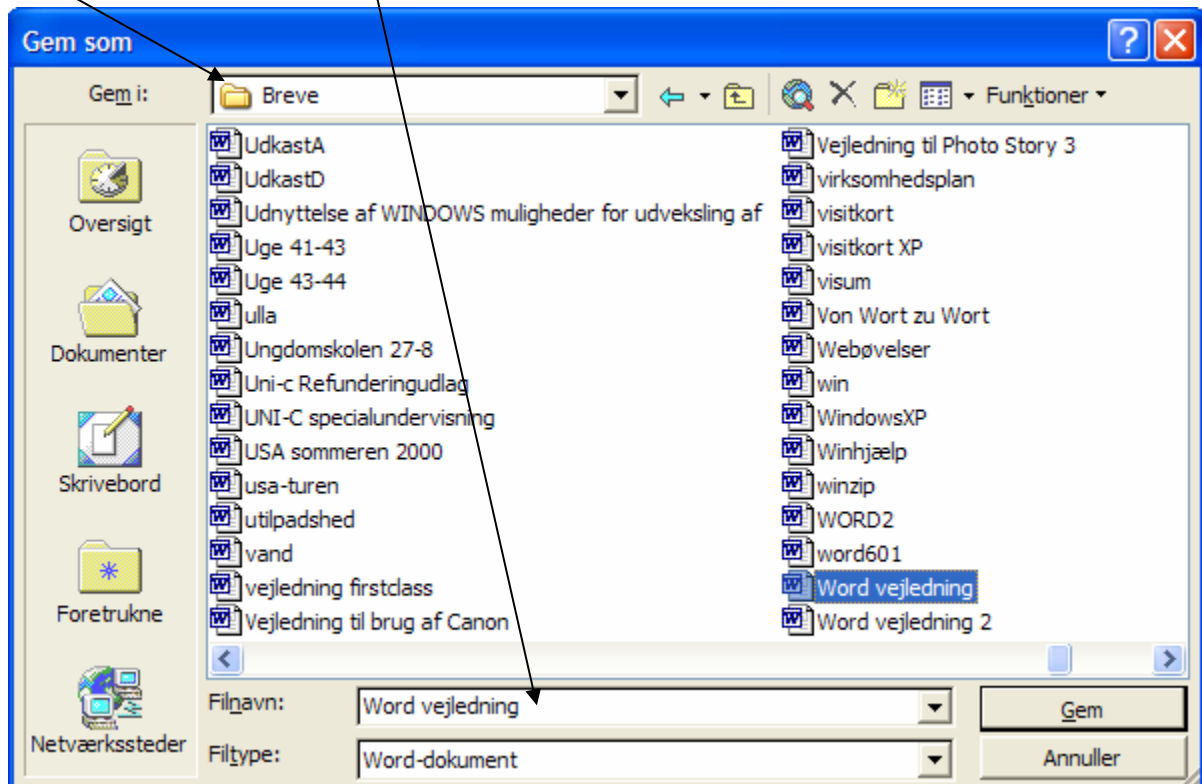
Gem som

Gem i: Breve

Funktioner

Oversigt

Dokumenter

Skrivebord

Foretrukne

Netværkssteder

UdkastA
UdkastD
Udnyttelse af WINDOWS muligheder for udveksling af
Uge 41-43
Uge 43-44
ulla
Ungdomskolen 27-8
Uni-c Refunderingudlag
UNI-C specialundervisning
USA sommeren 2000
usa-turen
utilpadshed
vand
vejledning firstclass
Vejledning til brug af Canon

Vejledning til Photo Story 3
virksomhedsplan
visitkort
visitkort XP
visum
Von Wort zu Wort
Webøvelser
win
WindowsXP
Winhjælp
winzip
WORD2
word601
Word vejledning
Word vejledning 2

Filnavn: Word vejledning

Filtype: Word-dokument

Gem

Annuller